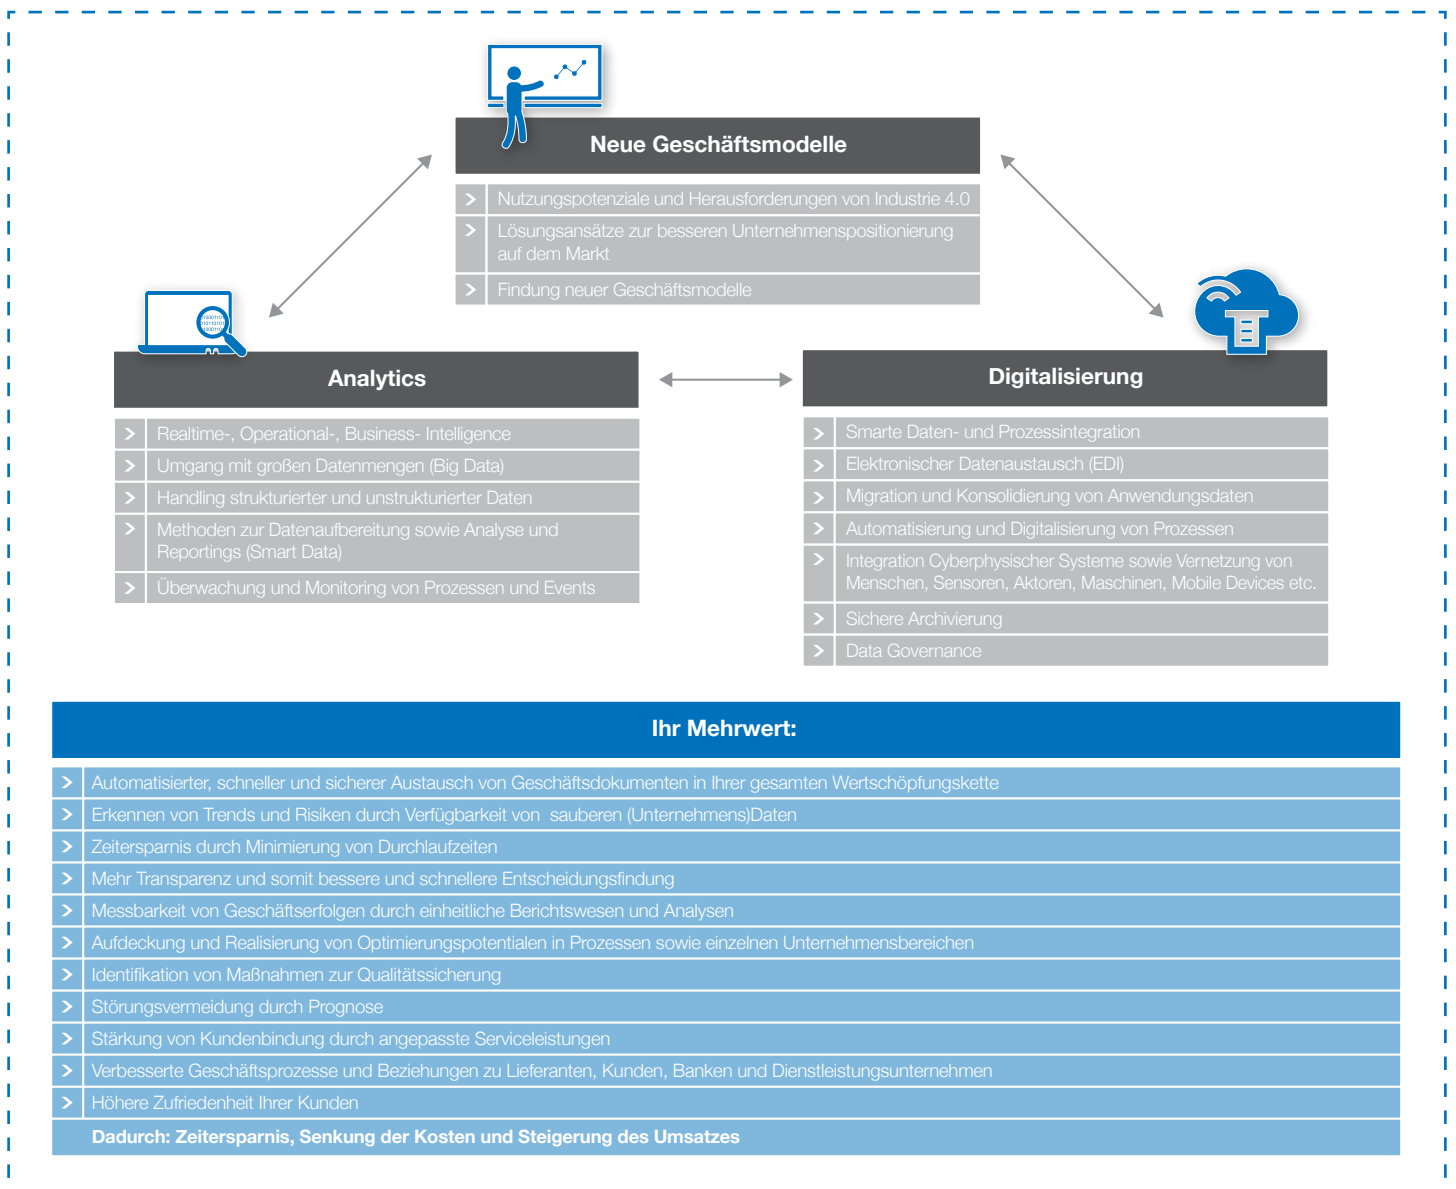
Neue Geschäftsmodelle

Nutzungspotenziale und Herausforderungen von Industrie 4.0

Lösungsansätze zur besseren Unternehmenspositionierung auf dem Markt

Findung neuer Geschäftsmodelle

Analytics

Realtime-, Operational-, Business- Intelligence

Umgang mit großen Datenmengen (Big Data)

Handling strukturierter und unstrukturierter Daten

Methoden zur Datenaufbereitung sowie Analyse und Reportings (Smart Data)

Überwachung und Monitoring von Prozessen und Events

Digitalisierung

Smarte Daten- und Prozessintegration

Elektronischer Datenaustausch (EDI)

Migration und Konsolidierung von Anwendungsdaten

Automatisierung und Digitalisierung von Prozessen

Integration Cyberphysischer Systeme sowie Vernetzung von Menschen, Sensoren, Aktoren, Maschinen, Mobile Devices etc.

Sichere Archivierung

Data Governance

Ihr Mehrwert:

Automatisierter, schneller und sicherer Austausch von Geschäftsdokumenten in Ihrer gesamten Wertschöpfungskette

Erkennen von Trends und Risiken durch Verfügbarkeit von sauberen (Unternehmens)Daten

Zeitersparnis durch Minimierung von Durchlaufzeiten

Mehr Transparenz und somit bessere und schnellere Entscheidungsfindung

Messbarkeit von Geschäftserfolgen durch einheitliche Berichtswesen und Analysen

Aufdeckung und Realisierung von Optimierungspotentialen in Prozessen sowie einzelnen Unternehmensbereichen

Identifikation von Maßnahmen zur Qualitätssicherung

Störungsvermeidung durch Prognose

Stärkung von Kundenbindung durch angepasste Serviceleistungen

Verbesserte Geschäftsprozesse und Beziehungen zu Lieferanten, Kunden, Banken und Dienstleistungsunternehmen

Höhere Zufriedenheit Ihrer Kunden

Dadurch: Zeitersparnis, Senkung der Kosten und Steigerung des Umsatzes